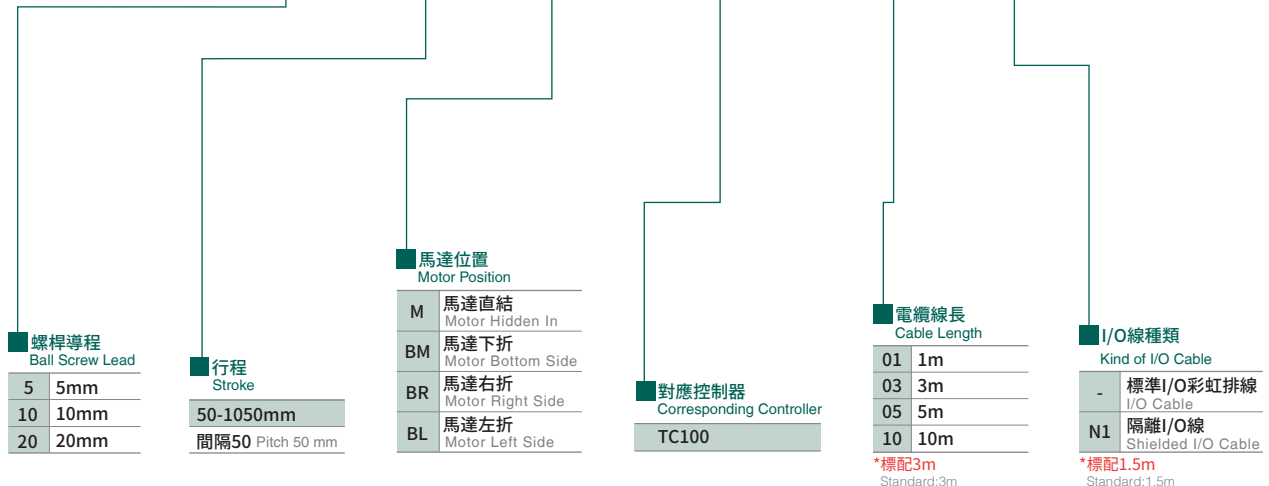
螺桿導程
Ball Screw Lead

| 5 | 5mm |
|---|---|
| 10 | 10mm |
| 20 | 20mm |

行程
Stroke

50-1050mm
間隔50 Pitch 50 mm

馬達位置
Motor Position

| M | 馬達直結 Motor Hidden In |
|---|---|
| BM | 馬達下折 Motor Bottom Side |
| BR | 馬達右折 Motor Right Side |
| BL | 馬達左折 Motor Left Side |

對應控制器
Corresponding Controller

TC100

電纜線長
Cable Length

| 01 | 1m |
|---|---|
| 03 | 3m |
| 05 | 5m |
| 10 | 10m |

*標配3m
Standard:3m

I/O線種類
Kind of I/O Cable

| - | 標準I/O彩虹排線 I/O Cable |
|---|---|
| N1 | 隔離I/O線 Shielded I/O Cable |

*標配1.5m
Standard:1.5m